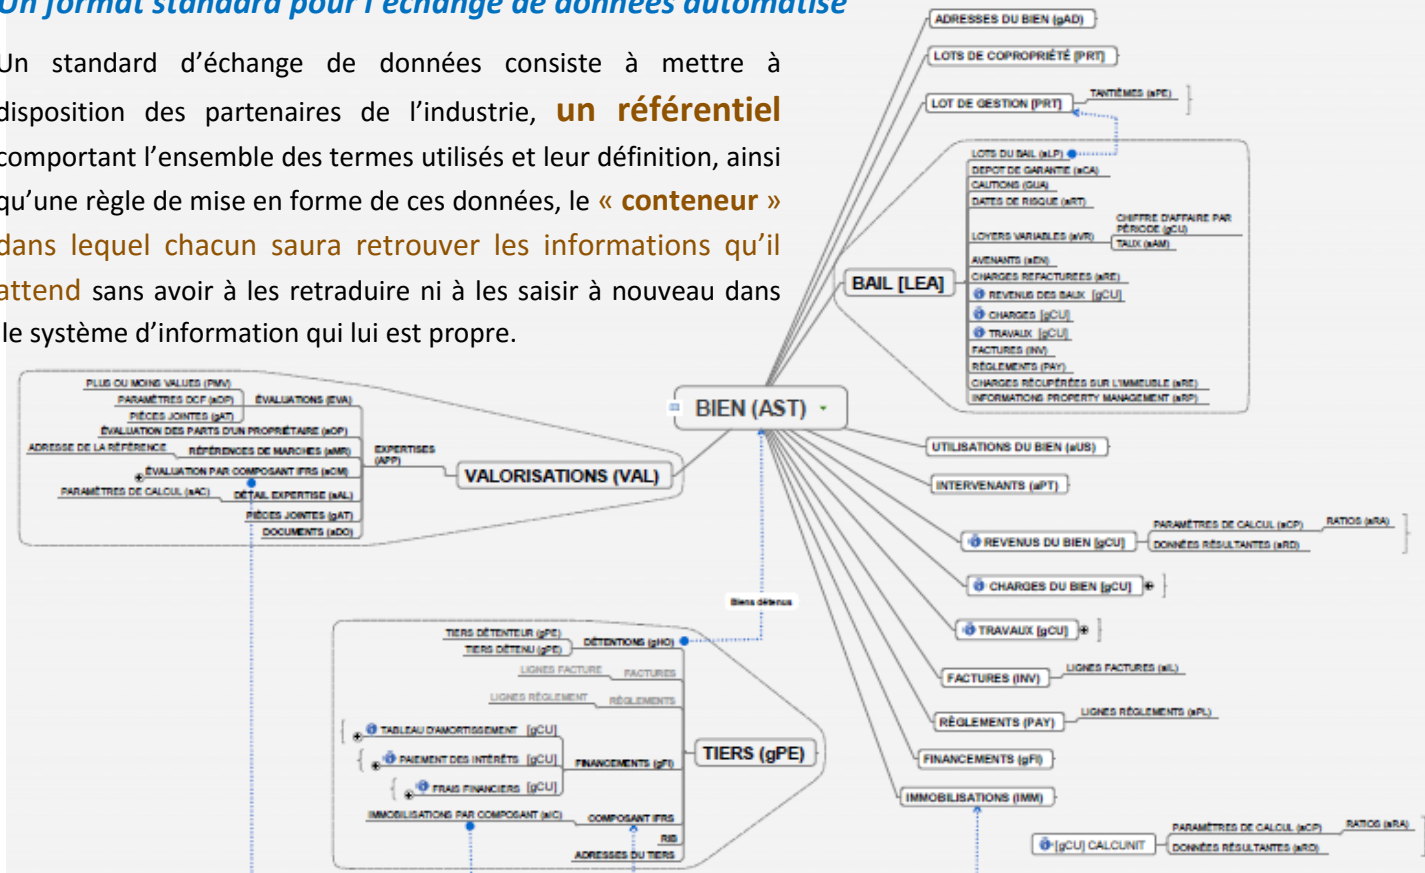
Un format standard pour l'échange de données automatisé

Un standard d'échange de données consiste à mettre à disposition des partenaires de l'industrie, un référentiel comportant l'ensemble des termes utilisés et leur définition, ainsi qu'une règle de mise en forme de ces données, le « conteneur » dans lequel chacun saura retrouver les informations qu'il attend sans avoir à les retraduire ni à les saisir à nouveau dans le système d'information qui lui est propre.

ADRESSES DU BIEN (gAD)
LOTS DE COPROPRIÉTÉ (PRT)
LOT DE GESTION (PRT)
TANTIÈMES (aPE)
LOTS DU BAIL (aLP)
DEPOT DE GARANTIE (aCA)
CAUTIONS (GUA)
DATES DE RISQUE (aRT)
CHIFFRE D'AFFAIRE PAR PÉRIODE (gCU)
LOYERS VARIABLES (aVR)
TAUX (aAM)
AVENANTS (aEN)
CHARGES REFACTUREES (aRE)
REVENUS DES BAUX [gCU]
CHARGES [gCU]
TRAVAUX [gCU]
FACTURES (INV)
RÈGLEMENTS (PAY)
CHARGES RÉCUPÉRÉES SUR L'IMMEUBLE (aRE)
INFORMATIONS PROPERTY MANAGEMENT (aRP)
BAIL [LEA]
BIEN (AST)
UTILISATIONS DU BIEN (aUS)
INTERVENANTS (aPT)
REVENUS DU BIEN [gCU]
PARAMÈTRES DE CALCUL (aCP)
RATIOS (aRA)
DONNÉES RÉSULTANTES (aRD)
CHARGES DU BIEN [gCU]
TRAVAUX [gCU]
FACTURES (INV)
LIGNES FACTURES (aIL)
RÈGLEMENTS (PAY)
LIGNES RÈGLEMENTS (aPL)
FINANCEMENTS (gFI)
IMMOBILISATIONS (IMM)
[gCU] CALCUNIT
PARAMÈTRES DE CALCUL (aCP)
RATIOS (aRA)
DONNÉES RÉSULTANTES (aRD)
PLUS OU MOINS VALUES (PMV)
PARAMÈTRES DCF (aDP)
ÉVALUATIONS (EVA)
PIÈCES JOINTES (gAT)
ÉVALUATION DES PARTS D'UN PROPRIÉTAIRE (aOP)
ADRESSE DE LA RÉFÉRENCE
RÉFÉRENCES DE MARCHES (aMR)
EXPERTISES (APP)
ÉVALUATION PAR COMPOSANT IFRS (aCM)
PARAMÈTRES DE CALCUL (aAC)
DÉTAIL EXPERTISE (aAL)
PIÈCES JOINTES (gAT)
DOCUMENTS (aDO)
VALORISATIONS (VAL)
Biens détenus
TIERS DÉTENTEUR (gPE)
TIERS DÉTENU (gPE)
DÉTENTIONS (gHO)
LIGNES FACTURE
FACTURES
LIGNES RÈGLEMENT
RÈGLEMENTS
TABLEAU D'AMORTISSEMENT [gCU]
PAIEMENT DES INTÉRÊTS [gCU]
FINANCEMENTS (gFI)
FRAIS FINANCIERS [gCU]
TIERS (gPE)
IMMOBILISATIONS PAR COMPOSANT (aIC)
COMPOSANT IFRS
RIB
ADRESSES DU TIERS